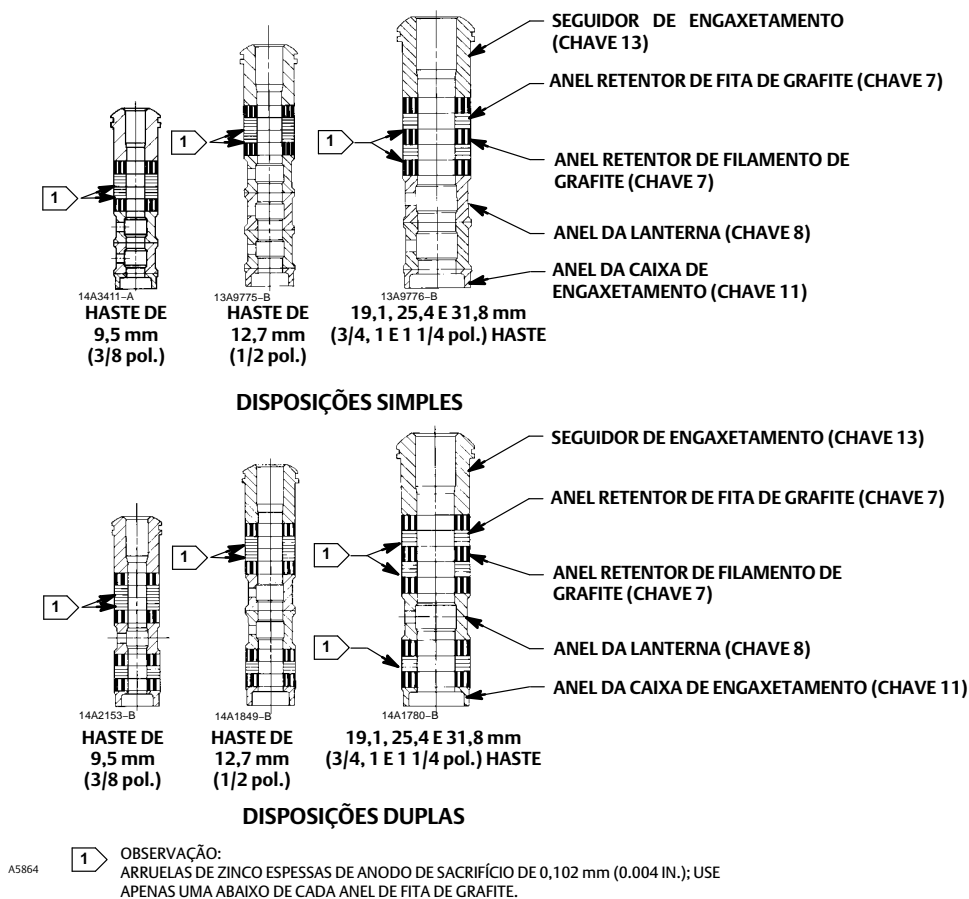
SEGUIDOR DE ENGAXETAMENTO (CHAVE 13)

ANEL RETENTOR DE FITA DE GRAFITE (CHAVE 7)

1

1

1

ANEL RETENTOR DE FILAMENTO DE GRAFITE (CHAVE 7)

ANEL DA LANTERNA (CHAVE 8)

ANEL DA CAIXA DE ENGAXETAMENTO (CHAVE 11)

14A3411–A
HASTE DE 9,5 mm (3/8 pol.)

13A9775–B
HASTE DE 12,7 mm (1/2 pol.)

13A9776–B
19,1, 25,4 E 31,8 mm (3/4, 1 E 1 1/4 pol.) HASTE

DISPOSIÇÕES SIMPLES

SEGUIDOR DE ENGAXETAMENTO (CHAVE 13)

ANEL RETENTOR DE FITA DE GRAFITE (CHAVE 7)

1

1

1

ANEL RETENTOR DE FILAMENTO DE GRAFITE (CHAVE 7)

1

ANEL DA LANTERNA (CHAVE 8)

ANEL DA CAIXA DE ENGAXETAMENTO (CHAVE 11)

14A2153–B
HASTE DE 9,5 mm (3/8 pol.)

14A1849–B
HASTE DE 12,7 mm (1/2 pol.)

14A1780–B
19,1, 25,4 E 31,8 mm (3/4, 1 E 1 1/4 pol.) HASTE

DISPOSIÇÕES DUPLAS

A5864

1 OBSERVAÇÃO:
ARRUELAS DE ZINCO ESPESSAS DE ANODO DE SACRIFÍCIO DE 0,102 mm (0.004 IN.); USE APENAS UMA ABAIXO DE CADA ANEL DE FITA DE GRAFITE.